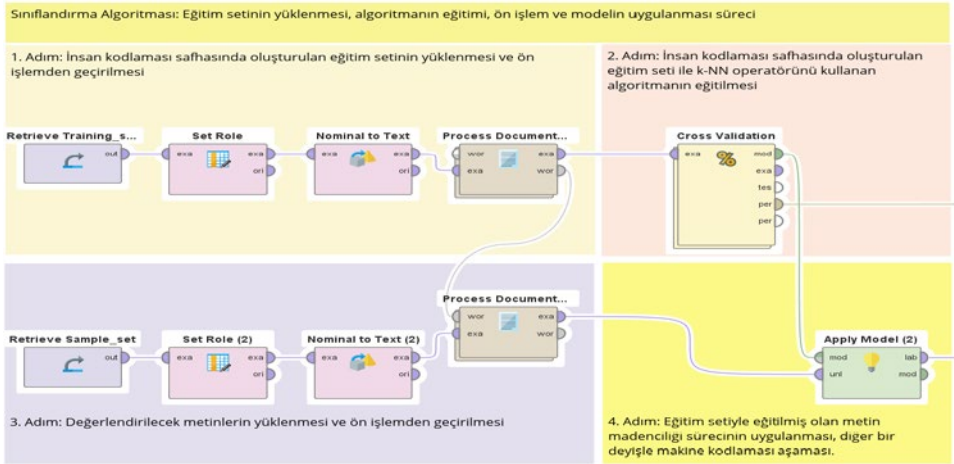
Sınıflandırma Algoritması: Eğitim setinin yüklenmesi, algoritmanın eğitimi, ön işlem ve modelin uygulanması süreci

1. Adım: İnsan kodlaması safhasında oluşturulan eğitim setinin yüklenmesi ve ön işlemden geçirilmesi

2. Adım: İnsan kodlaması safhasında oluşturulan eğitim seti ile k-NN operatörünü kullanan algoritmanın eğitilmesi

Retrieve Training_s...
out

Set Role
exa
exa
ori

Nominal to Text
exa
exa
ori

Process Document...
wor
exa
exa
wor

Cross Validation
exa
mod
exa
tes
per
per

Process Document...
wor
exa
exa
wor

Retrieve Sample_set
out

Set Role (2)
exa
exa
ori

Nominal to Text (2)
exa
exa
ori

Apply Model (2)
mod
lab
unl
mod

3. Adım: Değerlendirilecek metinlerin yüklenmesi ve ön işlemden geçirilmesi

4. Adım: Eğitim setiyle eğitilmiş olan metin madenciliği sürecinin uygulanması, diger bir deyişle makine kodlaması aşaması.